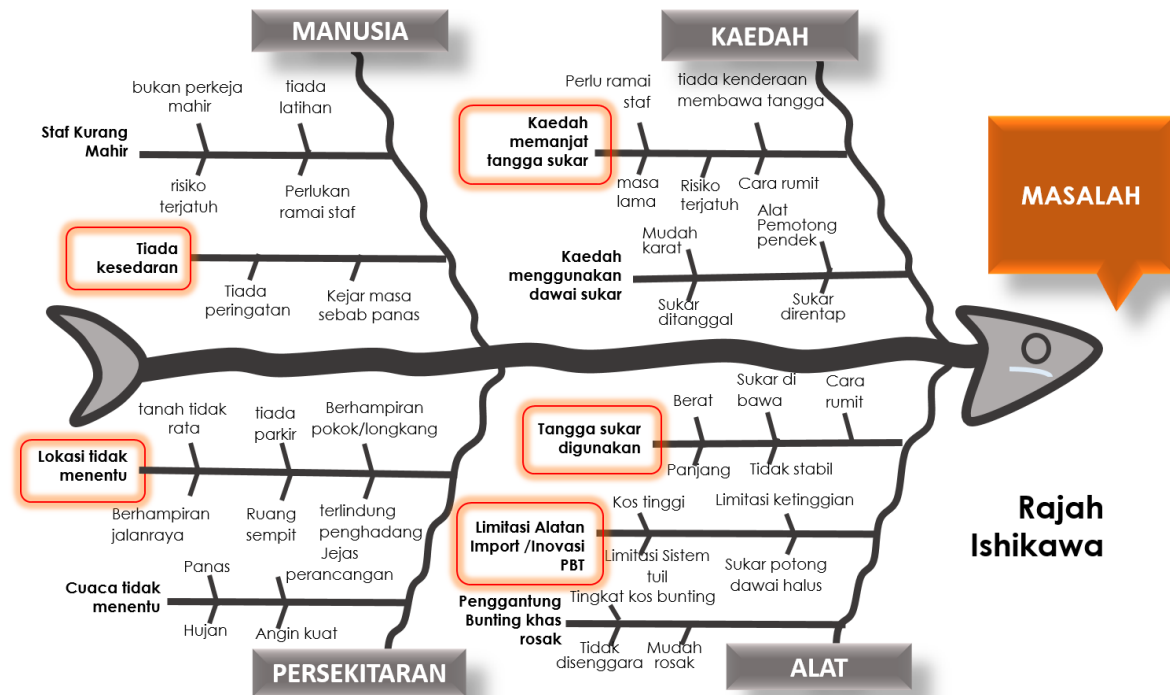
MANUSIA

KAEDAH

MASALAH

bukan perkeja mahir

tiada latihan

Staf Kurang Mahir

risiko terjatuh

Perlukan ramai staf

Tiada kesedaran

Tiada peringatan

Kejar masa sebab panas

Perlu ramai staf

tiada kenderaan membawa tangga

Kaedah memanjat tangga sukar

masa lama

Risiko terjatuh

Cara rumit

Kaedah menggunakan dawai sukar

Mudah karat

Alat Pemotong pendek

Sukar ditanggal

Sukar direntap

tanah tidak rata

tiada parkir

Berhampiran pokok/longkang

Lokasi tidak menentu

Berhampiran jalanraya

Ruang sempit

terlindung penghadang

Jejas perancangan

Panas

Cuaca tidak menentu

Hujan

Angin kuat

Tangga sukar digunakan

Berat

Sukar di bawa

Cara rumit

Panjang

Tidak stabil

Kos tinggi

Limitasi ketinggian

Limitasi Alatan Import /Inovasi PBT

Limitasi Sistem tuil

Sukar potong dawai halus

Tingkat kos bunting

Penggantung Bunting khas rosak

Tidak disenggara

Mudah rosak

PERSEKITARAN

ALAT

Rajah Ishikawa